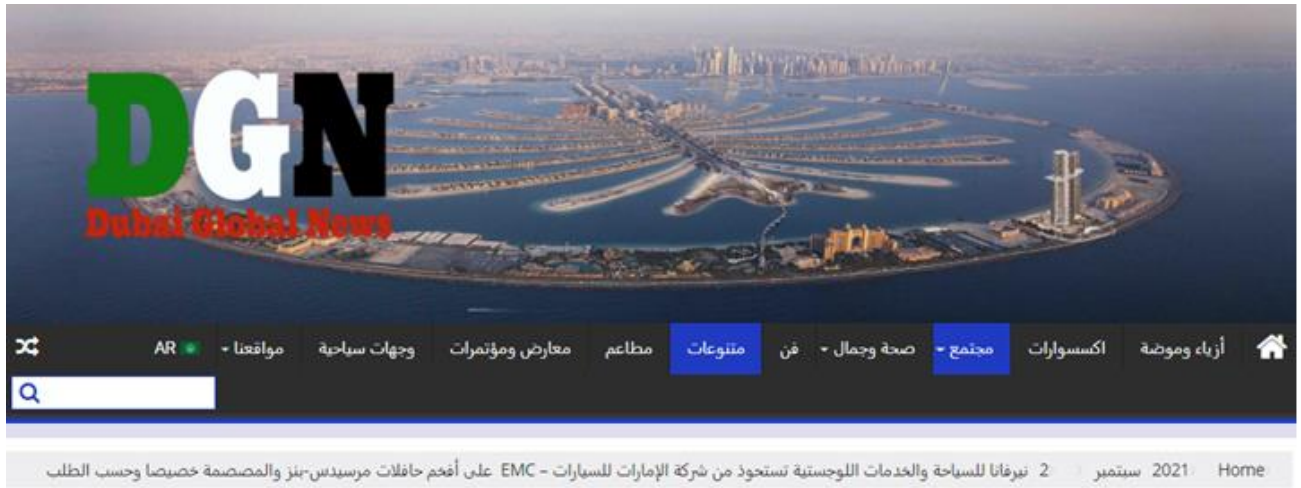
DGN
Dubai Global News

أزياء وموضة اكسسوارات مجتمع صحة وجمال فن متنوعات مطاعم معارض ومؤتمرات وجهات سياحية مواقعنا AR

Home 2021 سبتمبر 2 نيرفانا للسياحة والخدمات اللوجستية تستحوذ من شركة الإمارات للسيارات – EMC على أفخم حافلات مرسيدس-بنز والمصممة خصيصا وحسب الطلب